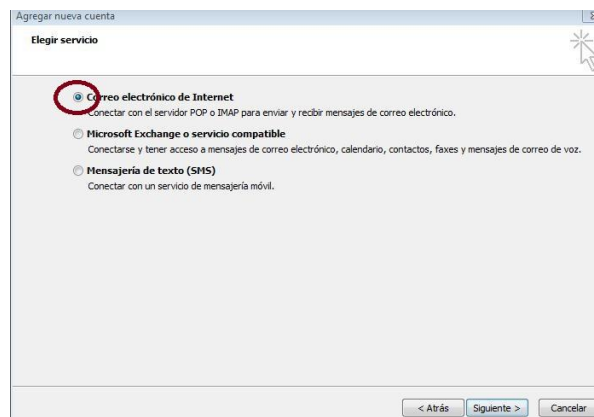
Agregar nueva cuenta

Elegir servicio

Correo electrónico de Internet
Conectar con el servidor POP o IMAP para enviar y recibir mensajes de correo electrónico.

Microsoft Exchange o servicio compatible
Conectarse y tener acceso a mensajes de correo electrónico, calendario, contactos, faxes y mensajes de correo de voz.

Mensajería de texto (SMS)
Conectar con un servicio de mensajería móvil.

< Atrás
Siguiente >
Cancelar